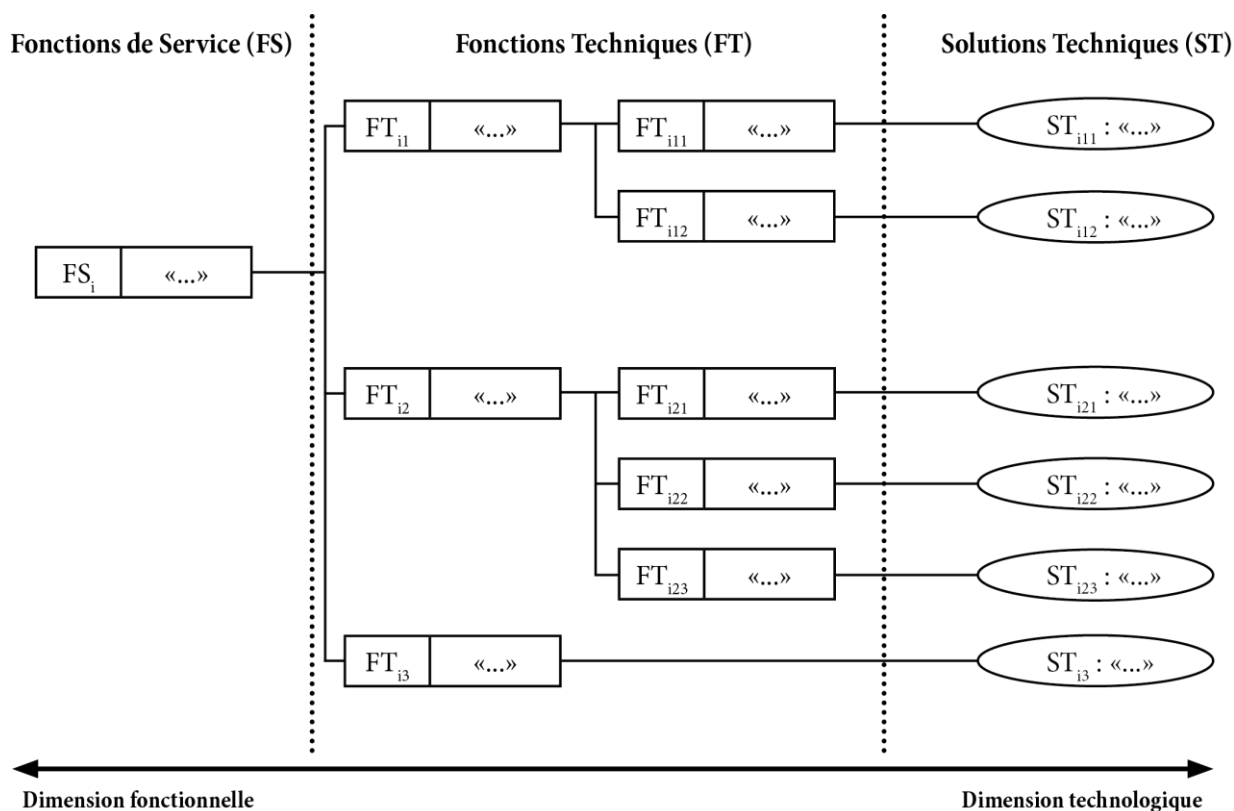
Fonctions de Service (FS)

Fonctions Techniques (FT)

Solutions Techniques (ST)

$FS_i$ «...»

$FT_{i1}$ «...»

$FT_{i11}$ «...»

$ST_{i11}$ : «...»

$FT_{i12}$ «...»

$ST_{i12}$ : «...»

$FT_{i2}$ «...»

$FT_{i21}$ «...»

$ST_{i21}$ : «...»

$FT_{i22}$ «...»

$ST_{i22}$ : «...»

$FT_{i23}$ «...»

$ST_{i23}$ : «...»

$FT_{i3}$ «...»

$ST_{i3}$ : «...»

Dimension fonctionnelle

Dimension technologique